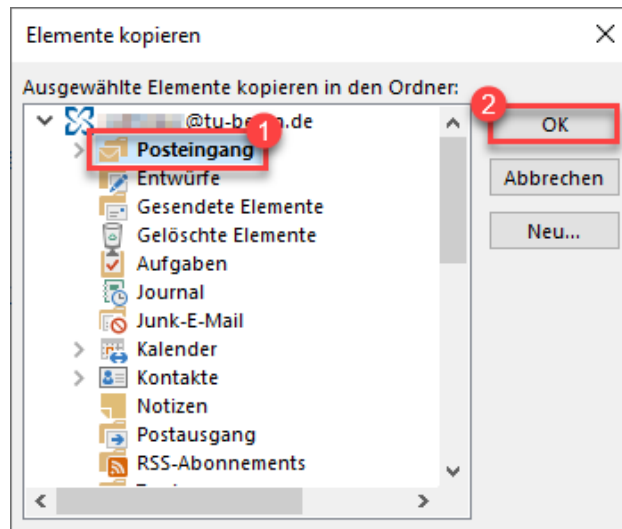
Elementе kopieren

Ausgewählte Elemente kopieren in den Ordner:

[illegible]@tu-be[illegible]n.de

1

Posteingang

Entwürfe

Gesendete Elemente

Gelöschte Elemente

Aufgaben

Journal

Junk-E-Mail

Kalender

Kontakte

Notizen

Postausgang

RSS-Abonnements

2

OK

Abbrechen

Neu...